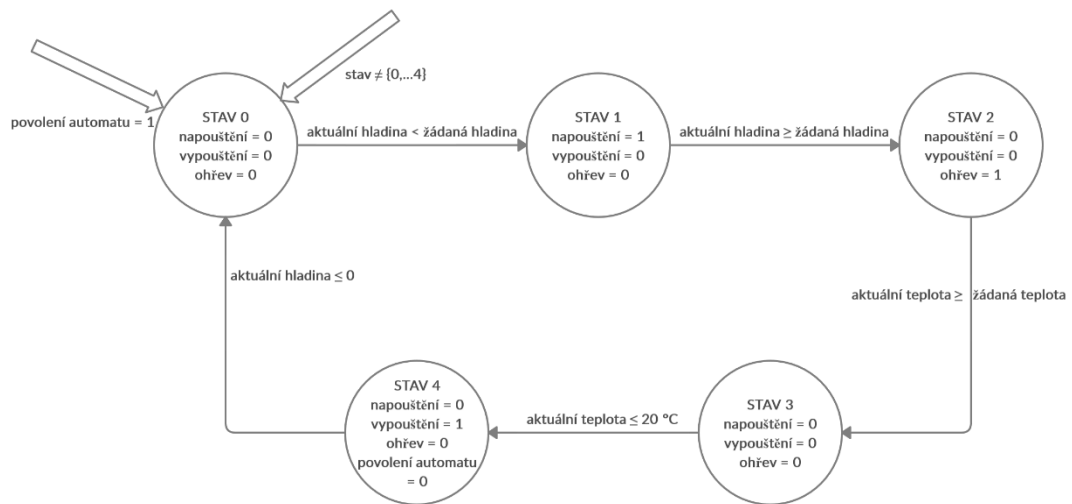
stav ≠ {0,...4}

povolení automatu = 1

STAV 0
napouštění = 0
vypouštění = 0
ohřev = 0

aktuální hladina < žádaná hladina

STAV 1
napouštění = 1
vypouštění = 0
ohřev = 0

aktuální hladina ≥ žádaná hladina

STAV 2
napouštění = 0
vypouštění = 0
ohřev = 1

aktuální teplota ≥ žádaná teplota

STAV 3
napouštění = 0
vypouštění = 0
ohřev = 0

aktuální teplota ≤ 20 °C

STAV 4
napouštění = 0
vypouštění = 1
ohřev = 0
povolení automatu = 0

aktuální hladina ≤ 0